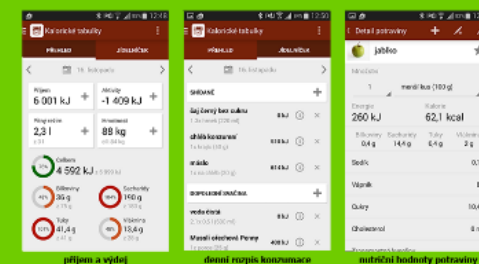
Kalorické tabulky
PŘÍHLED
JÍDELNÍČEK
16. listopadu
Příjem
6 001 kJ
Aktivity
-1 409 kJ
Pitný režim
2,3 l
Hmotnost
88 kg
Celkem
4 592 kJ
Bílkoviny
36 g
Sacharidy
190 g
Tuky
41,4 g
Vláknina
13,4 g

Kalorické tabulky
PŘÍHLED
JÍDELNÍČEK
16. listopadu
SNÍDANĚ
čaj černý bez cukru
chléb konzumní
máslo
DOPOLEDNÍ SVAČINA
voda čistá
Musli ořechové Penny

Detail potraviny
jablko
Množství
1
menší kus (100 g)
Energie
260 kJ
Kalorie
62,1 kcal
Bílkoviny
0,4 g
Sacharidy
14,4 g
Tuky
0,4 g
Vláknina
2 g
Sodík
Vápník
Cukry
Cholesterol

příjem a výdej
denní rozpis konzumace
nutriční hodnoty potraviny